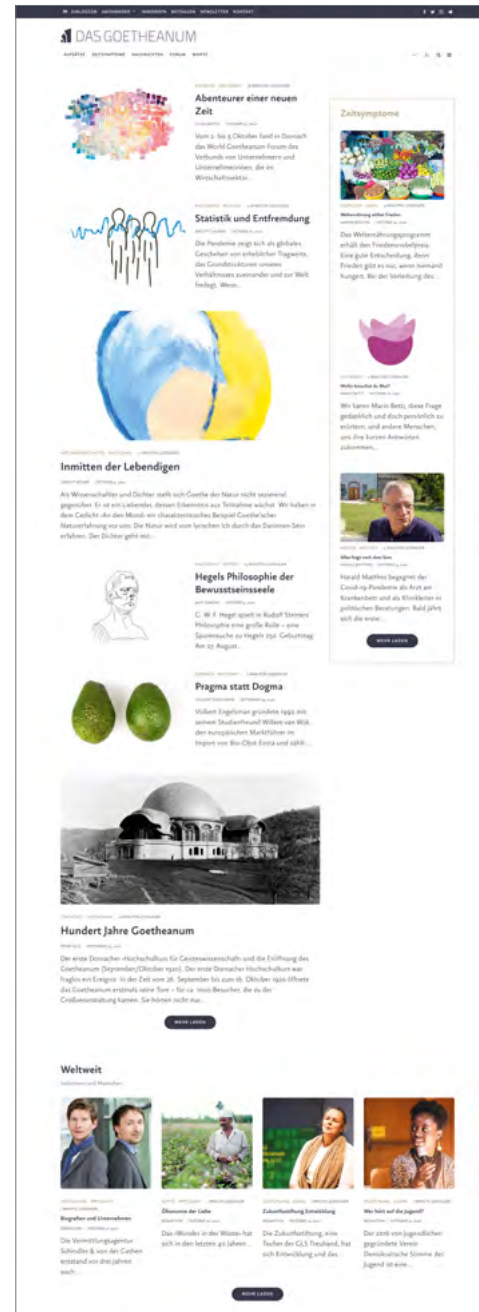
DIALOGSEIN ABONNIEREN INSERIEREN BESTELLEN NEWSLETTER KONTAKT

DAS GOETHEANUM

AUFSÄTZE ZEITSYMPTOME NACHRICHTEN FORUM WERTE

Abenteurer einer neuen Zeit

Vom 2. bis 5. Oktober fand in Dornach das World Goetheanum Forum des Verbunds von Unternehmern und Unternehmerinnen, die im Wirtschaftssektor...

Statistik und Entfremdung

Die Pandemie zeigt sich als globales Geschehen von erheblicher Tragweite, das Grundstrukturen unseres Verhältnisses zueinander und zur Welt freilegt. Wenn...

Inmitten der Lebendigen

Als Wissenschaftler und Dichter stellt sich Goethe der Natur nicht sezierend gegenüber. Er ist ein Lebender, dessen Erkenntnis aus Teilnahme wächst. Wir haben in dem Gedicht ‹An den Mond› ein charakteristisches Beispiel Goethe'scher Naturerfahrung vor uns: Die Natur wird vom lyrischen Ich durch das Dann-Sein erfahren. Der Dichter geht mit...

Hegels Philosophie der Bewusstseinsseele

G. W. F. Hegel spielt in Rudolf Steiners Philosophie eine große Rolle – eine Spurensuche zu Hegels 250. Geburtstag am 27. August...

Pragma statt Dogma

Volkert Engelsman gründete 1990 mit seinem Studienfreund Willem van Wijk den europäischen Marktführer im Import von Bio-Obst Eosta und zählt...

Hundert Jahre Goetheanum

Der erste Dornacher ‹Hochschulkurs für Geisteswissenschaft› und die Eröffnung des Goetheanum (September/Oktober 1920). Der erste Dornacher Hochschulkurs war fraglos ein Ereignis. In der Zeit vom 26. September bis zum 16. Oktober 1920 öffnete das Goetheanum erstmals seine Tore – für ca. 1000 Besucher, die zu der Großveranstaltung kamen. Sie hörten nicht nur...

MEHR LADEN

Zeitsymptome

Welternährung sichert Frieden

Das Welternährungsprogramm erhält den Friedensnobelpreis. Eine gute Entscheidung. Denn Frieden gibt es nur, wenn niemand hungert. Bei der Verleihung des...

Wofür brauchst du Mut?

Wir baten Mario Betti, diese Frage gedanklich und doch persönlich zu erörtern, und andere Menschen, uns ihre kurzen Antworten zukommen...

Harald Matthes begegnet der Covid-19-Pandemie als Arzt am Krankenbett und als Kliniker in politischen Beratungen. Bald jährt sich die erste...

MEHR LADEN

Weltweit

Biografien und Unternehmen

Die Vermittlungsagentur Schindler & von der Gathen entstand vor drei Jahren auch...

Ökonomie der Liebe

Das ‹Wunder in der Wüste› hat sich in den letzten 40 Jahren...

Zukunftsstiftung Entwicklung

Die Zukunftsstiftung, eine Tochter der GLS Treuhand, hat sich Entwicklung und das...

Wer hört auf die Jugend?

Der 2016 von Jugendlichen gegründete Verein Demokratische Stimme der Jugend ist eine...

MEHR LADEN